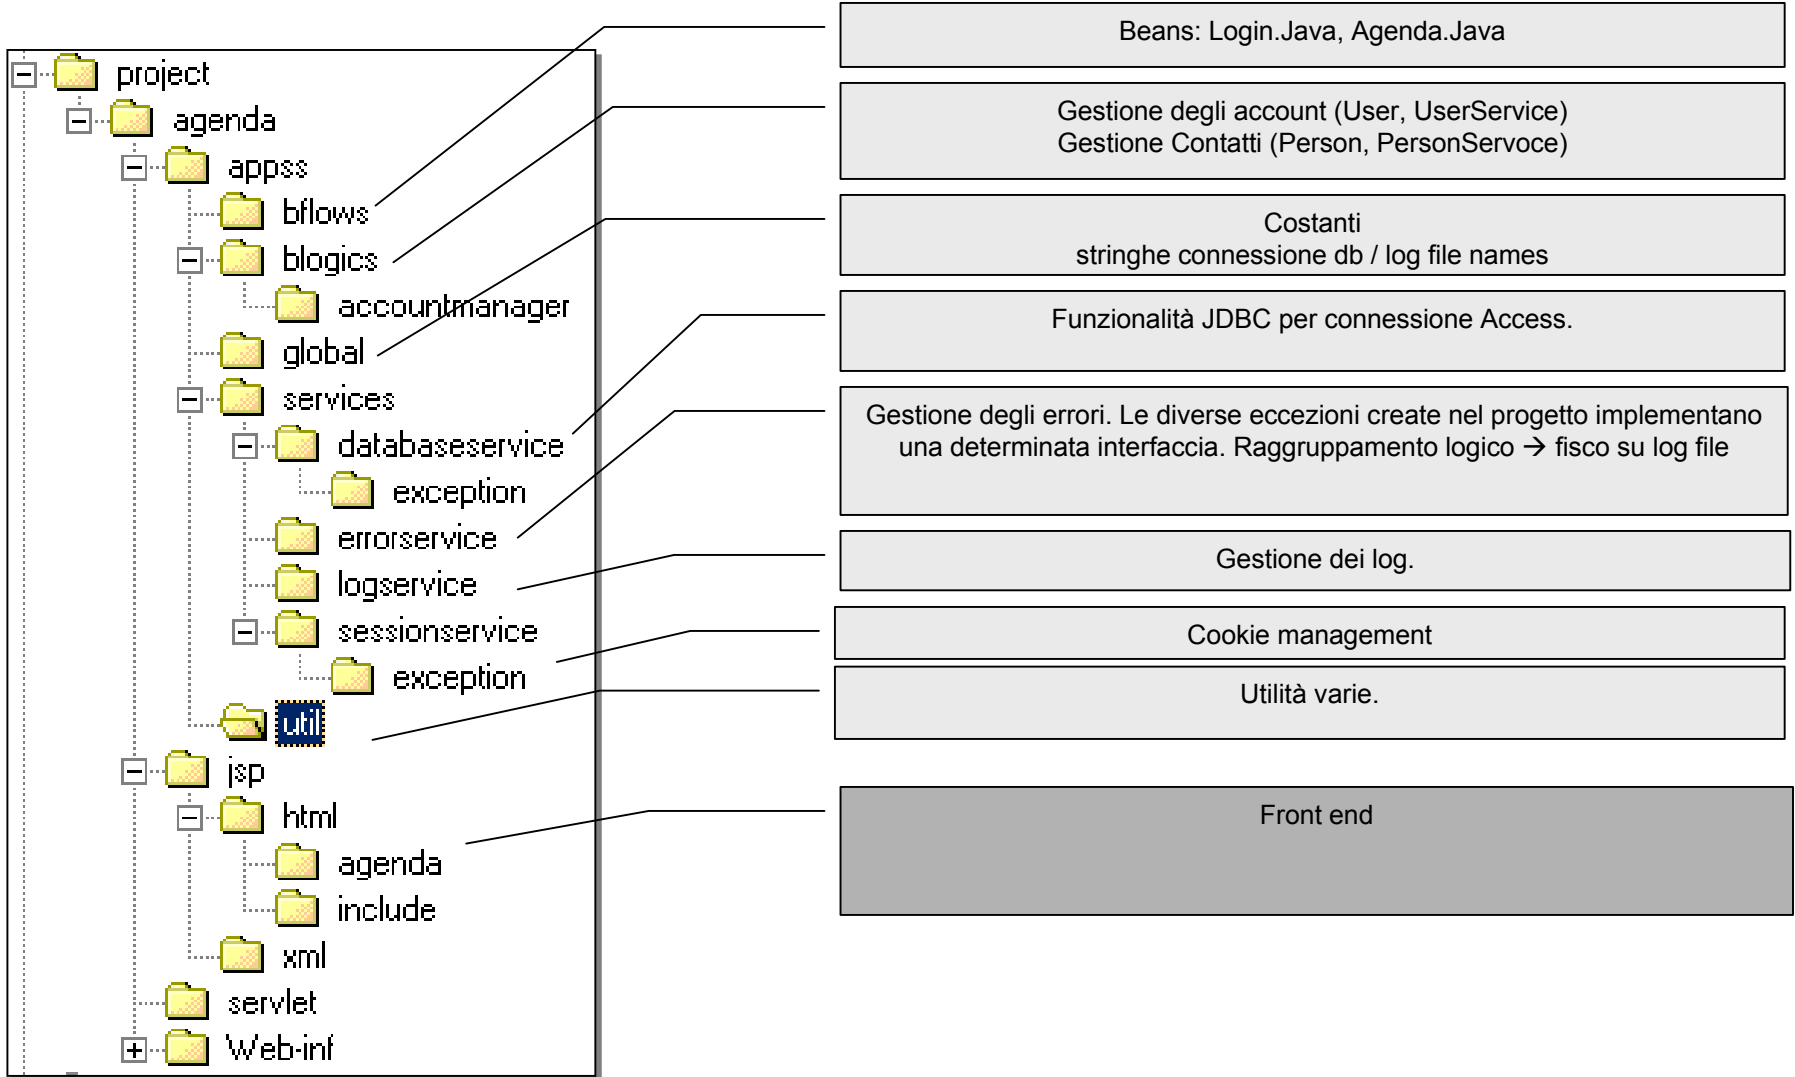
project
agenda
appss
bflows
blogics
accountmanager
global
services
databaseservice
exception
errorservice
logservice
sessionservice
exception
util
jsp
html
agenda
include
xml
servlet
Web-inf

Beans: Login.Java, Agenda.Java

Gestione degli account (User, UserService)
Gestione Contatti (Person, PersonServoce)

Costanti
stringhe connessione db / log file names

Funzionalità JDBC per connessione Access.

Gestione degli errori. Le diverse eccezioni create nel progetto implementano una determinata interfaccia. Raggruppamento logico → fisco su log file

Gestione dei log.

Cookie management

Utilità varie.

Front end